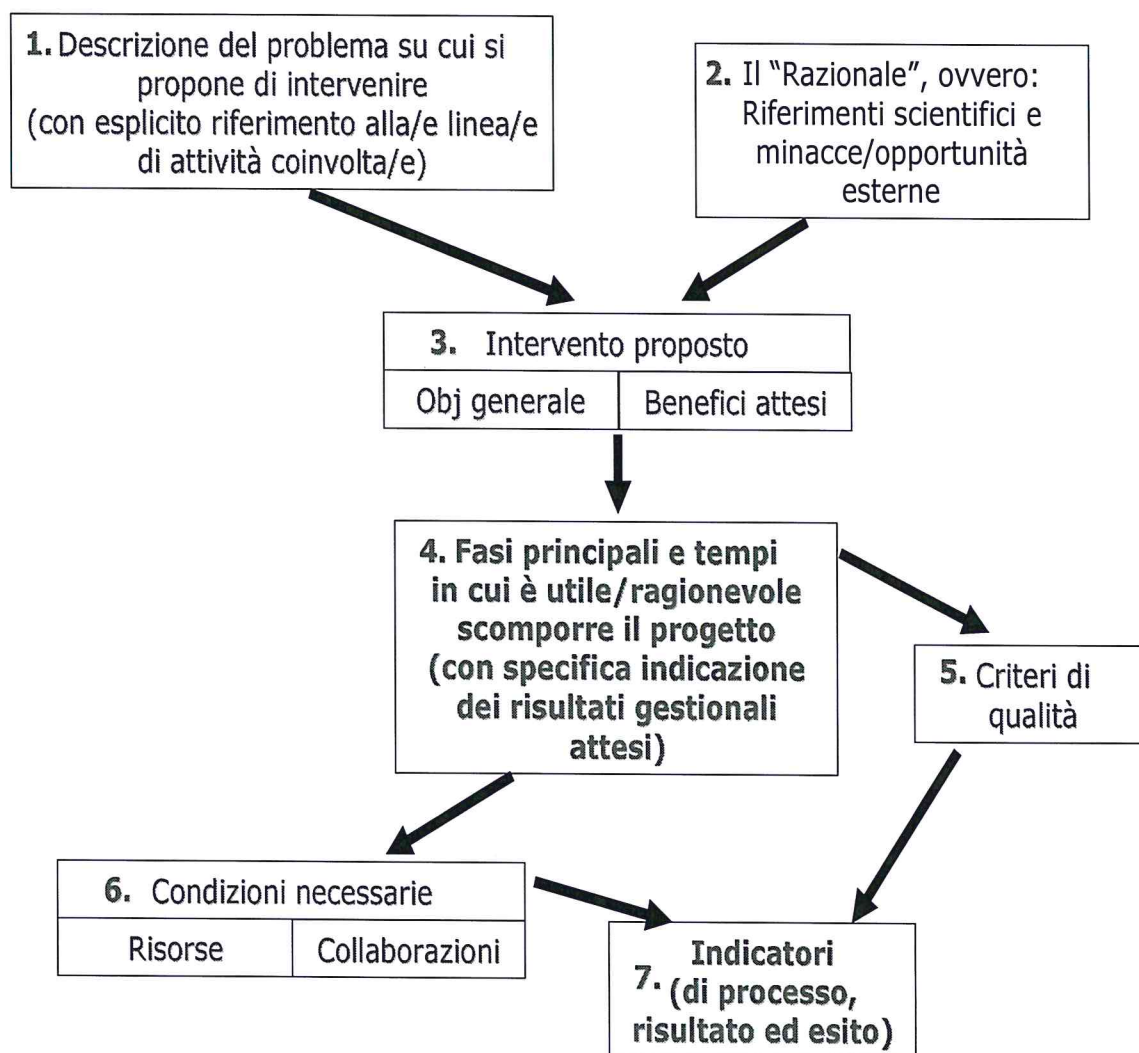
1. Descrizione del problema su cui si propone di intervenire (con esplicito riferimento alla/e linea/e di attività coinvolta/e)

2. Il "Razionale", ovvero: Riferimenti scientifici e minacce/opportunità esterne

3. Intervento proposto

| Obj generale | Benefici attesi |
|---|---|

4. Fasi principali e tempi in cui è utile/ragionevole scomporre il progetto (con specifica indicazione dei risultati gestionali attesi)

5. Criteri di qualità

6. Condizioni necessarie

| Risorse | Collaborazioni |
|---|---|

7. Indicatori (di processo, risultato ed esito)